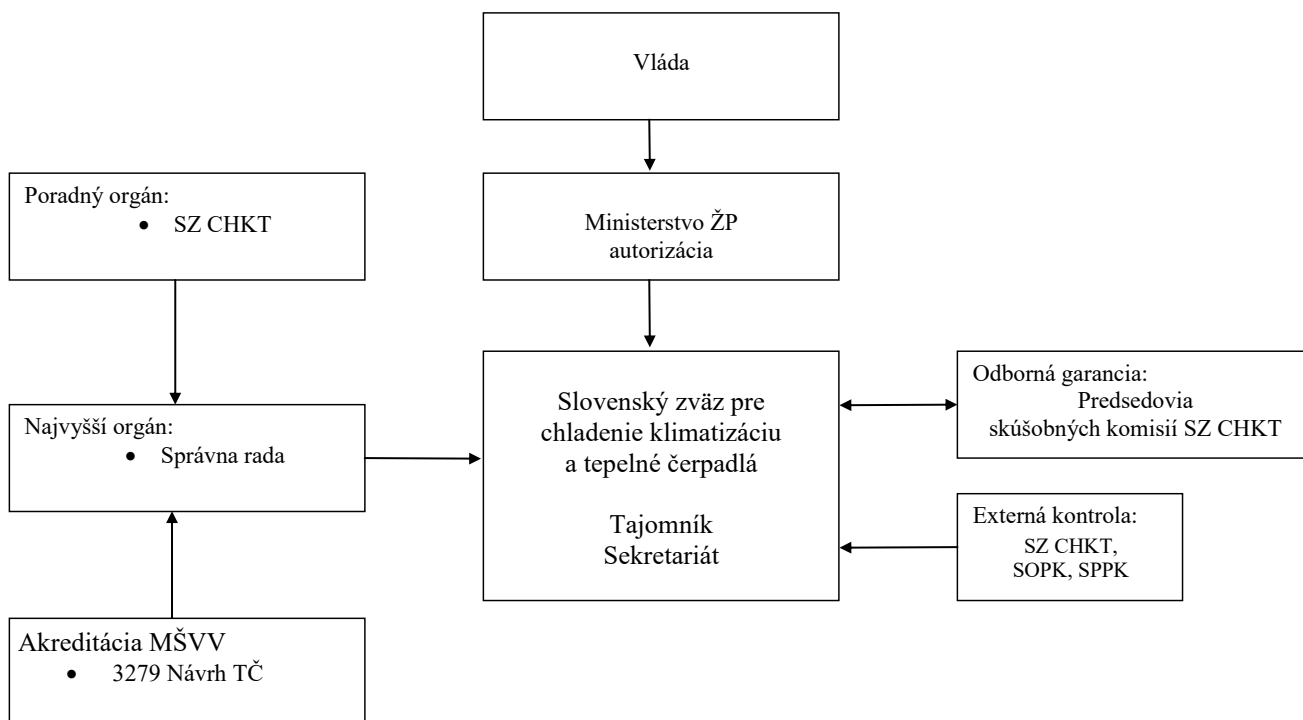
Vláda

Poradný orgán:
• SZ CHKT

Ministerstvo ŽP
autorizácia

Najvyšší orgán:
• Správna rada

Slovenský zväz pre chladenie klimatizáciu a tepelné čerpadlá

Tajomník
Sekretariát

Odborná garancia:
Predsedovia skúšobných komisií SZ CHKT

Externá kontrola:
SZ CHKT,
SOPK, SPPK

Akreditácia MŠVV
• 3279 Návrh TČ